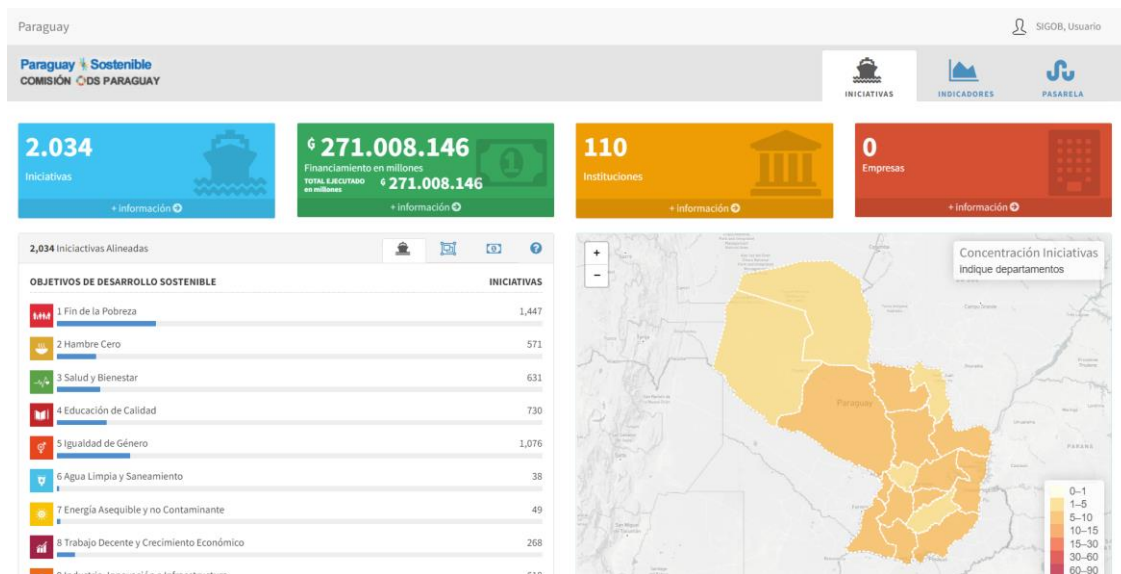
Paraguay

SIGOB, Usuario

Paraguay Sostenible
COMISIÓN ODS PARAGUAY

INICIATIVAS INDICADORES PASARELA

2.034
Iniciativas
+ información

₲ 271.008.146
Financiamiento en millones
TOTAL EJECUTADO en millones ₲ 271.008.146
+ información

110
Instituciones
+ información

0
Empresas
+ información

2,034 Iniciativas Alineadas

| OBJETIVOS DE DESARROLLO SOSTENIBLE | INICIATIVAS |
|---|---|
| 1 Fin de la Pobreza | 1,447 |
| 2 Hambre Cero | 571 |
| 3 Salud y Bienestar | 631 |
| 4 Educación de Calidad | 730 |
| 5 Igualdad de Género | 1,076 |
| 6 Agua Limpia y Saneamiento | 38 |
| 7 Energía Asequible y no Contaminante | 49 |
| 8 Trabajo Decente y Crecimiento Económico | 268 |
| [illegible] | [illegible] |

+
−

Concentración Iniciativas
Indique departamentos

Paraguay

0–1
1–5
5–10
10–15
15–30
30–60
60–90